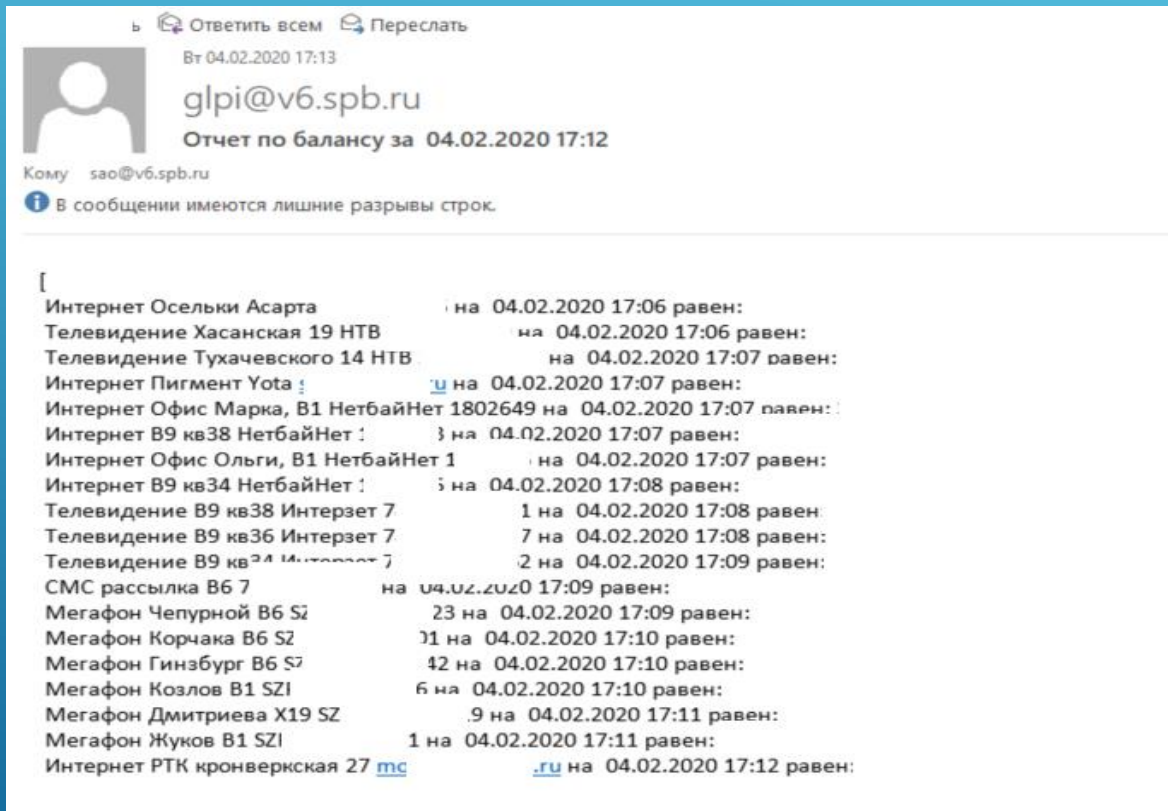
ь Ответить всем Переслать
Вт 04.02.2020 17:13
glpi@v6.spb.ru
Отчет по балансу за 04.02.2020 17:12
Кому sao@v6.spb.ru
В сообщении имеются лишние разрывы строк.

[
Интернет Осельки Асарта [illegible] на 04.02.2020 17:06 равен:
Телевидение Хасанская 19 НТВ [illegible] на 04.02.2020 17:06 равен:
Телевидение Тухачевского 14 НТВ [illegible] на 04.02.2020 17:07 равен:
Интернет Пигмент Yota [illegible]ru на 04.02.2020 17:07 равен:
Интернет Офис Марка, В1 НетбайНет 1802649 на 04.02.2020 17:07 равен:
Интернет В9 кв38 НетбайНет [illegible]3 на 04.02.2020 17:07 равен:
Интернет Офис Ольги, В1 НетбайНет 1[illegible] на 04.02.2020 17:07 равен:
Интернет В9 кв34 НетбайНет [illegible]5 на 04.02.2020 17:08 равен:
Телевидение В9 кв38 Интерзет 7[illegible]1 на 04.02.2020 17:08 равен:
Телевидение В9 кв36 Интерзет 7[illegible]7 на 04.02.2020 17:08 равен:
Телевидение В9 кв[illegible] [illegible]2 на 04.02.2020 17:09 равен:
СМС рассылка В6 7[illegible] на 04.02.2020 17:09 равен:
Мегафон Чепурной В6 S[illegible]23 на 04.02.2020 17:09 равен:
Мегафон Корчака В6 SZ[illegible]01 на 04.02.2020 17:10 равен:
Мегафон Гинзбург В6 S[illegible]42 на 04.02.2020 17:10 равен:
Мегафон Козлов В1 SZI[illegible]6 на 04.02.2020 17:10 равен:
Мегафон Дмитриева Х19 SZ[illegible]9 на 04.02.2020 17:11 равен:
Мегафон Жуков В1 SZI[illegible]1 на 04.02.2020 17:11 равен:
Интернет РТК кронверкская 27 mc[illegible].ru на 04.02.2020 17:12 равен: